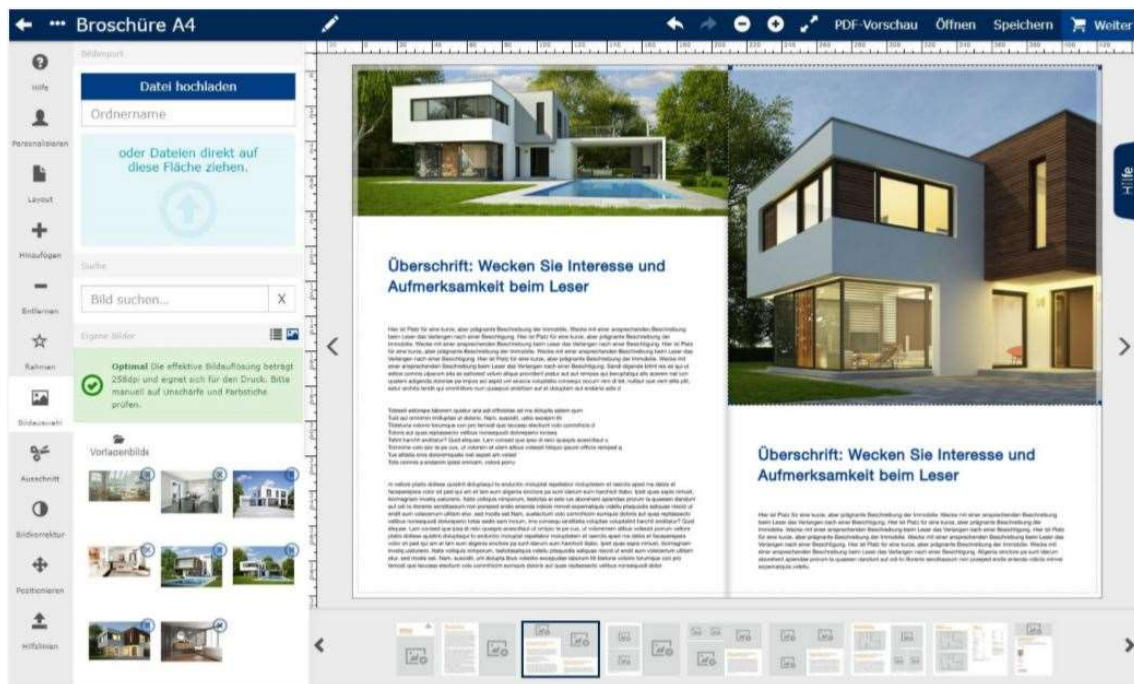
Broschüre A4

PDF-Vorschau Öffnen Speichern Weiter

Hilfe
Personalisieren
Layout
Hinzufügen
Entfernen
Rahmen
Bildauswahl
Ausschnitt
Bildkorrektur
Positionieren
Hilfslinien

Bildimport

Datei hochladen

Ordnername

oder Dateien direkt auf diese Fläche ziehen.

Suche

Bild suchen... X

Eigene Bilder

Optimal Die effektive Bildauflösung beträgt 258dpi und eignet sich für den Druck. Bitte manuell auf Unschärfe und Farbstiche prüfen.

Vorlagenbilder

Überschrift: Wecken Sie Interesse und Aufmerksamkeit beim Leser

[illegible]

Überschrift: Wecken Sie Interesse und Aufmerksamkeit beim Leser

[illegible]

Hilfe